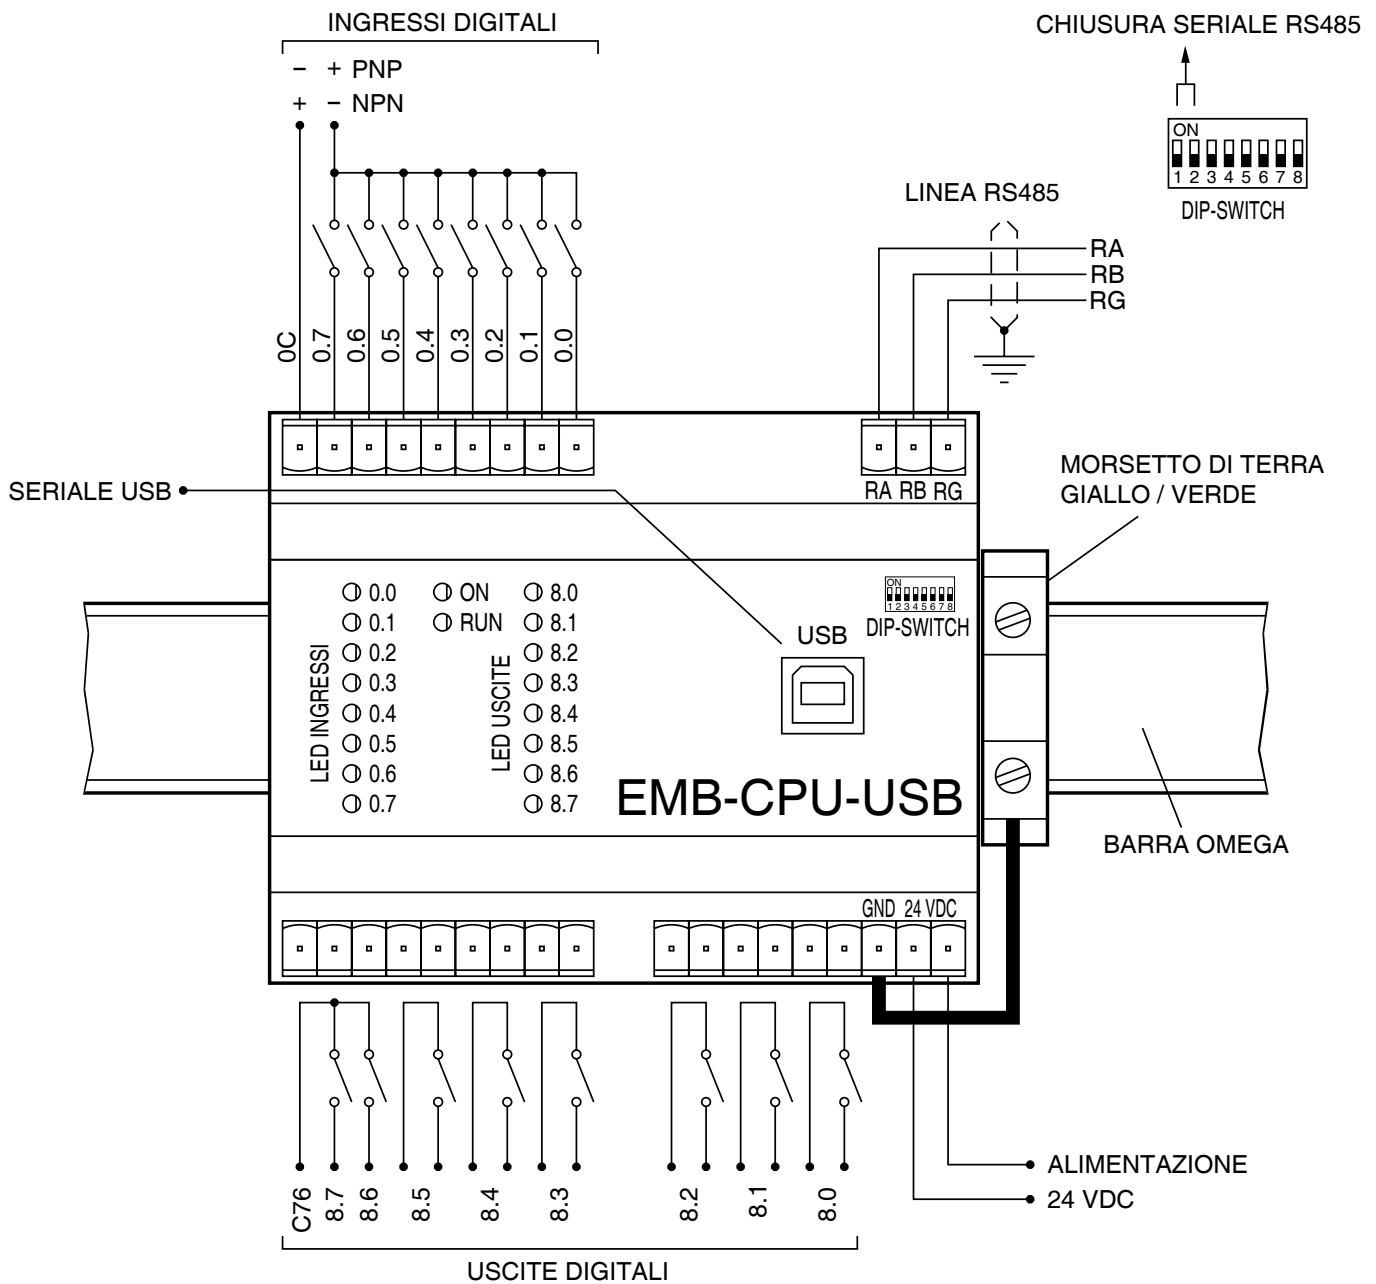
INGRESSI DIGITALI
− + PNP
+ − NPN

CHIUSURA SERIALE RS485
ON
1 2 3 4 5 6 7 8
DIP-SWITCH

LINEA RS485
RA
RB
RG

0C 0.7 0.6 0.5 0.4 0.3 0.2 0.1 0.0

SERIALE USB

RA RB RG

MORSETTO DI TERRA
GIALLO / VERDE

0.0 ON 8.0
0.1 RUN 8.1
0.2 8.2
0.3 8.3
0.4 8.4
0.5 8.5
0.6 8.6
0.7 8.7

LED INGRESSI
LED USCITE

USB

ON
12345678
DIP-SWITCH

EMB-CPU-USB

BARRA OMEGA

GND 24 VDC

ALIMENTAZIONE
24 VDC

C76 8.7 8.6 8.5 8.4 8.3 8.2 8.1 8.0

USCITE DIGITALI